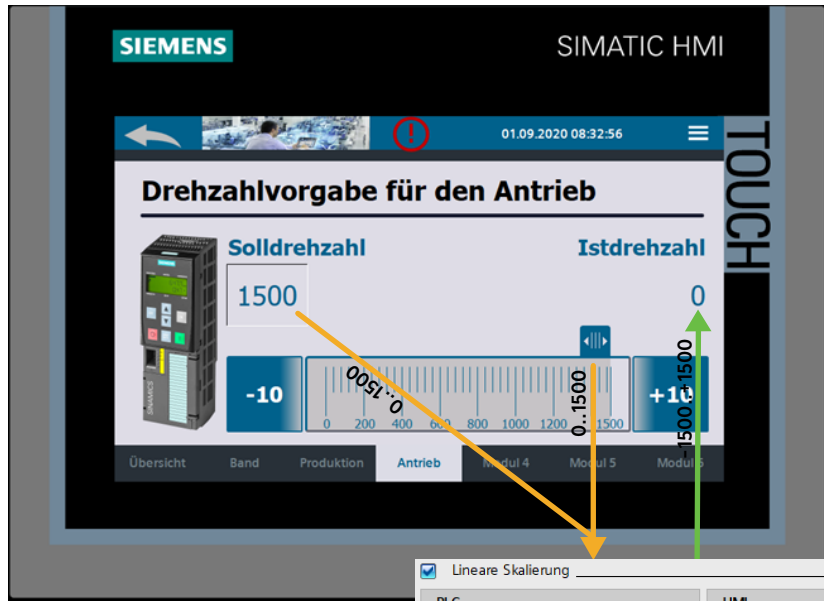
SIEMENS

SIMATIC HMI

TOUCH

01.09.2020 08:32:56

Drehzahlvorgabe für den Antrieb

Solldrehzahl

Istdrehzahl

1500

0

0..1500

0..1500

-1500..1500

-10

+10

0 200 400 600 800 1000 1200 1500

Übersicht Band Produktion Antrieb Modul 4 Modul 5 Modul 6

Lineare Skalierung

PLC

HMI